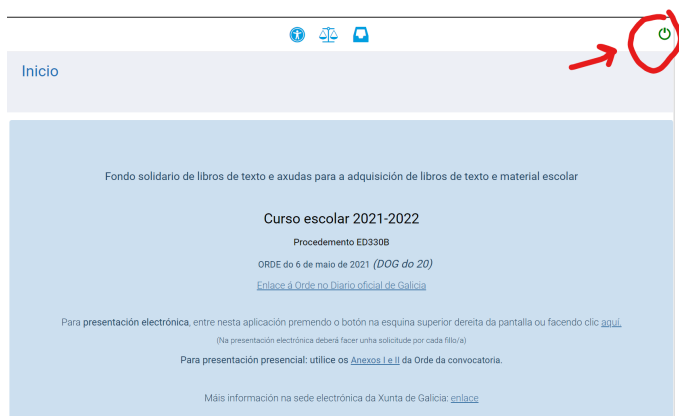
Inicio

Fondo solidario de libros de texto e axudas para a adquisición de libros de texto e material escolar

Curso escolar 2021-2022

Procedemento ED330B

ORDE do 6 de maio de 2021 (DOG do 20)

Enlace á Orde no Diario oficial de Galicia

Para presentación electrónica, entre nesta aplicación premendo o botón na esquina superior dereita da pantalla ou facendo clic aquí.

(Na presentación electrónica deberá facer unha solicitude por cada fillo/a)

Para presentación presencial: utilice os Anexos I e II da Orde da convocatoria.

Máis información na sede electrónica da Xunta de Galicia: enlace